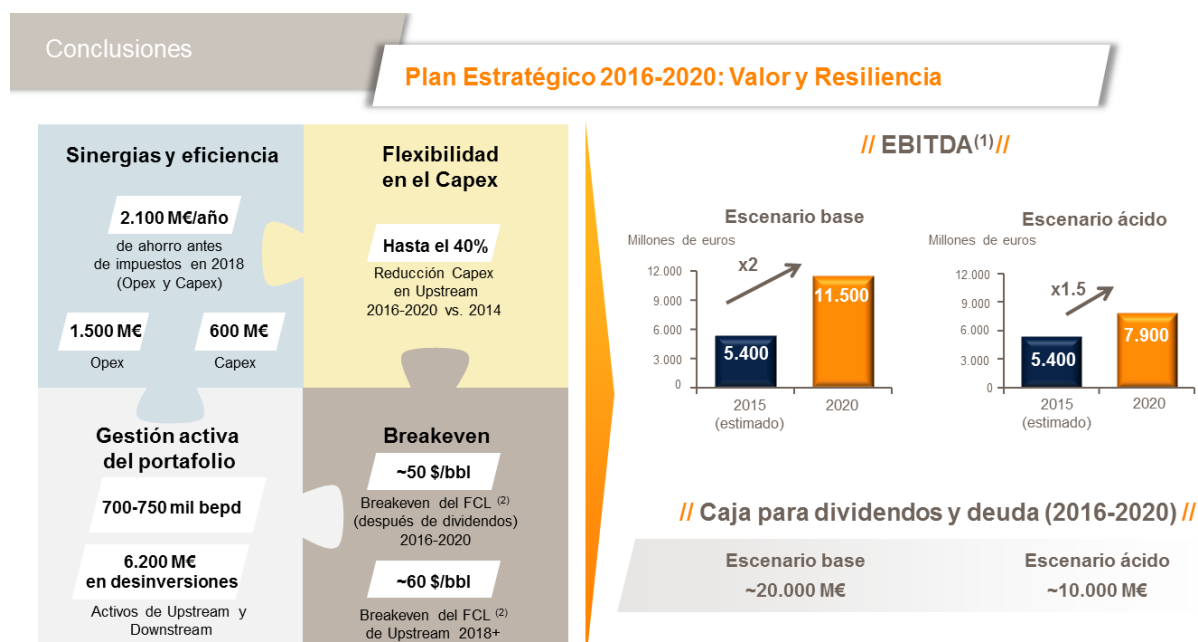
Conclusiones

Plan Estratégico 2016-2020: Valor y Resiliencia

Sinergias y eficiencia

2.100 M€/año

de ahorro antes de impuestos en 2018 (Opex y Capex)

1.500 M€

Opex

600 M€

Capex

Flexibilidad en el Capex

Hasta el 40%

Reducción Capex en Upstream 2016-2020 vs. 2014

Gestión activa del portafolio

700-750 mil bepd

6.200 M€ en desinversiones

Activos de Upstream y Downstream

Breakeven

~50 \$/bbl

Breakeven del FCL $^{(2)}$ (después de dividendos) 2016-2020

~60 \$/bbl

Breakeven del FCL $^{(2)}$ de Upstream 2018+

// EBITDA$^{(1)}$ //

Escenario base

Millones de euros

12.000
9.000
6.000
3.000
0

x2

5.400

11.500

2015 (estimado)

2020

Escenario ácido

Millones de euros

12.000
9.000
6.000
3.000
0

x1.5

5.400

7.900

2015 (estimado)

2020

// Caja para dividendos y deuda (2016-2020) //

Escenario base
~20.000 M€

Escenario ácido
~10.000 M€